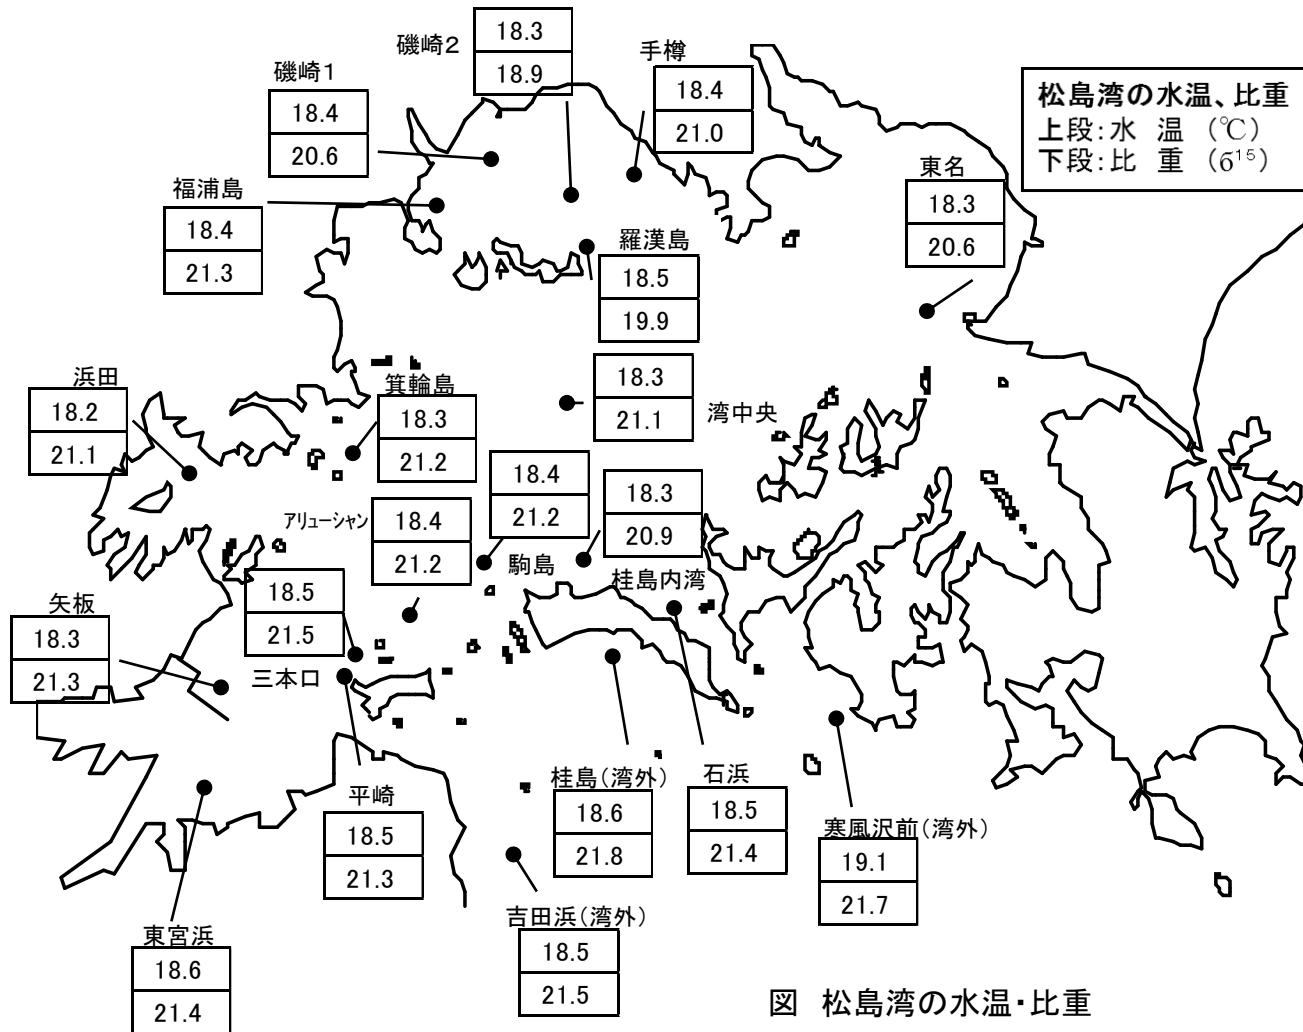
磯崎2
| 18.3 |
|---|
| 18.9 |

磯崎1
| 18.4 |
|---|
| 20.6 |

手樽
| 18.4 |
|---|
| 21.0 |

松島湾の水温、比重
上段:水 温 (℃)
下段:比 重 ($б^{15}$)

福浦島
| 18.4 |
|---|
| 21.3 |

東名
| 18.3 |
|---|
| 20.6 |

羅漢島
| 18.5 |
|---|
| 19.9 |

| 18.3 |
|---|
| 21.1 |

湾中央

浜田
| 18.2 |
|---|
| 21.1 |

箕輪島
| 18.3 |
|---|
| 21.2 |

| 18.4 |
|---|
| 21.2 |

| 18.3 |
|---|
| 20.9 |

アリューシャン
| 18.4 |
|---|
| 21.2 |

駒島

桂島内湾

| 18.5 |
|---|
| 21.5 |

矢板
| 18.3 |
|---|
| 21.3 |

三本口

桂島(湾外)
| 18.6 |
|---|
| 21.8 |

石浜
| 18.5 |
|---|
| 21.4 |

寒風沢前(湾外)
| 19.1 |
|---|
| 21.7 |

平崎
| 18.5 |
|---|
| 21.3 |

吉田浜(湾外)
| 18.5 |
|---|
| 21.5 |

東宮浜
| 18.6 |
|---|
| 21.4 |

図 松島湾の水温・比重